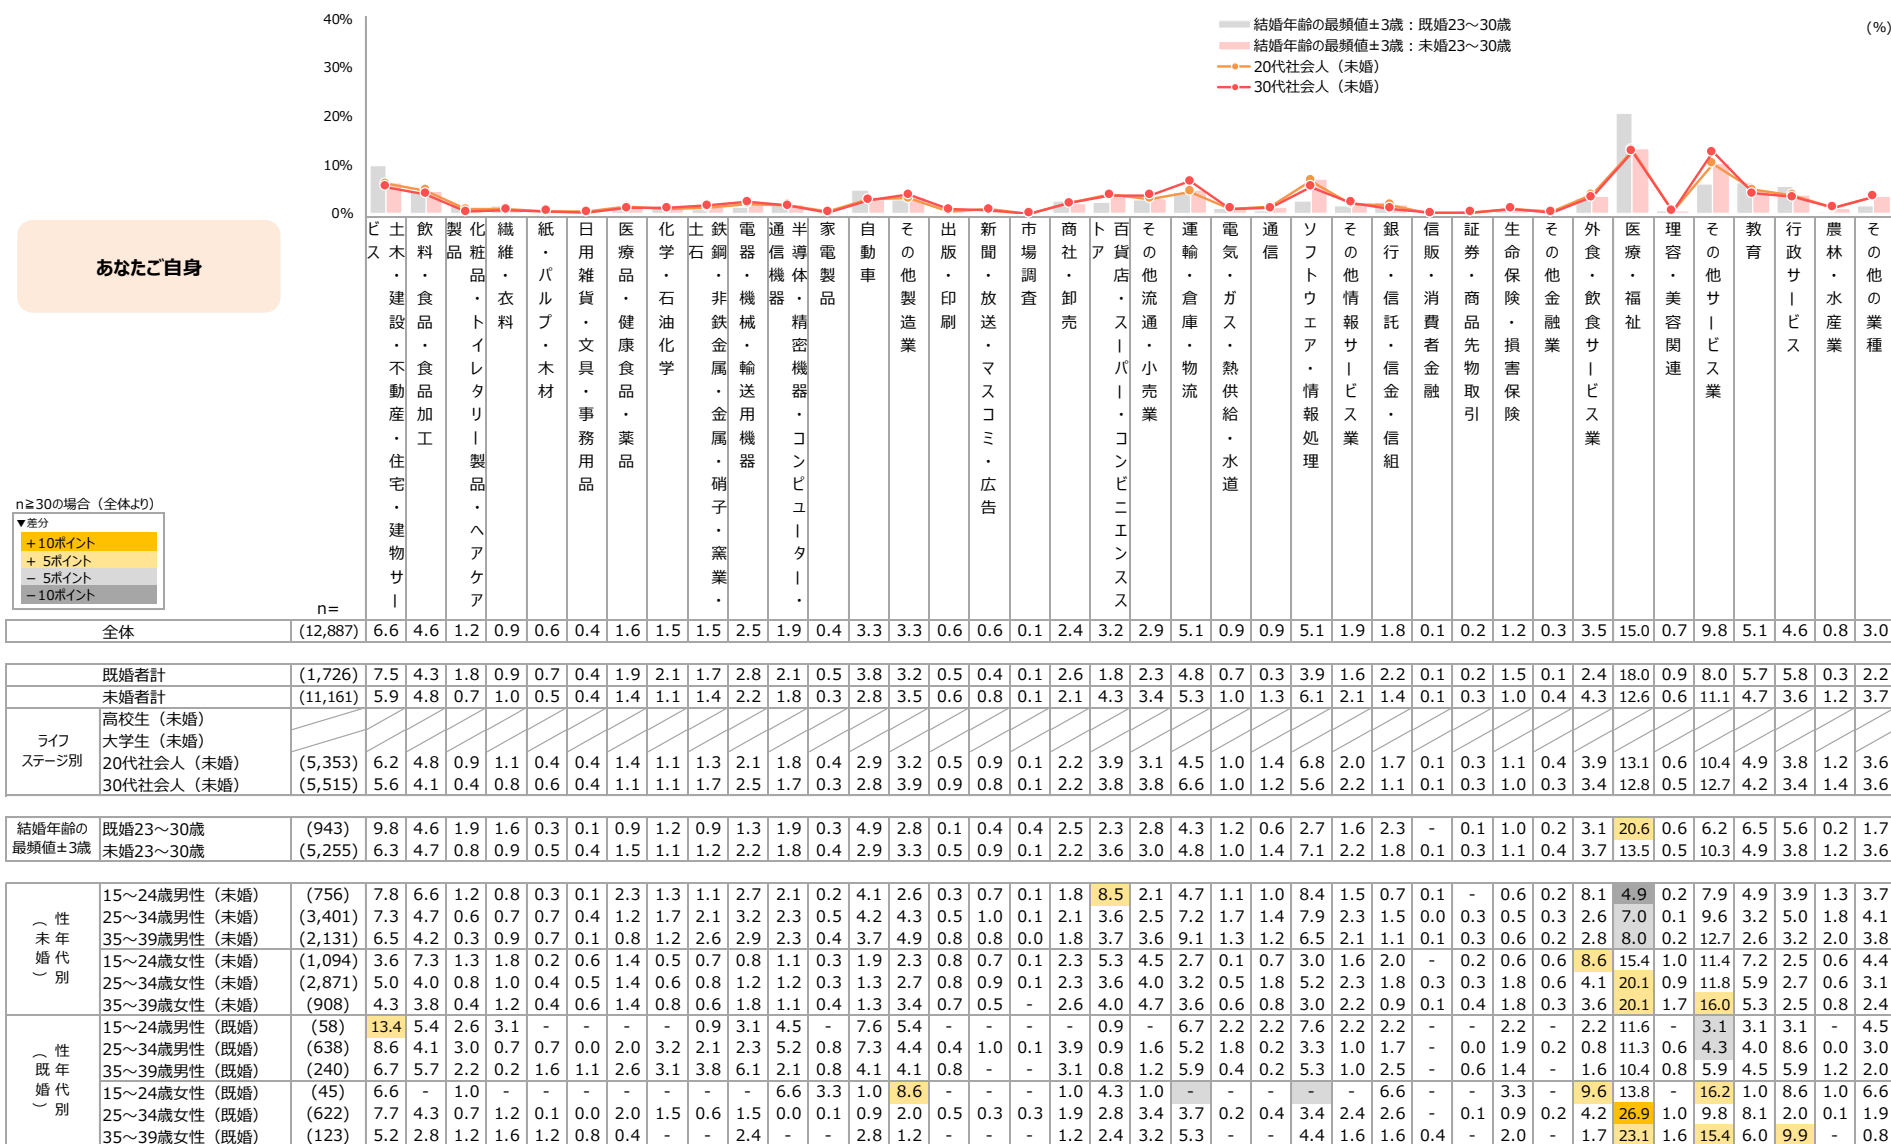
40%
30%
20%
10%
0%

結婚年齢の最頻値±3歳：既婚23～30歳
結婚年齢の最頻値±3歳：未婚23～30歳
20代社会人（未婚）
30代社会人（未婚）
(%)

あなたご自身

n≧30の場合（全体より）
▼差分
＋10ポイント
＋ 5ポイント
－ 5ポイント
－10ポイント

n=

| | | n= | 土木・建設・不動産・住宅・建物サービス | 飲料・食品・食品加工 | 製品 化粧品・トイレタリー製品・ヘアケア | 繊維・衣料 | 紙・パルプ・木材 | 日用雑貨・文具・事務用品 | 医療品・健康食品・薬品 | 化学・石油化学 | 土石 鉄鋼・非鉄金属・金属・硝子・窯業・ | 電器・機械・輸送用機器 | 通信機器 半導体・精密機器・コンピューター・ | 家電製品 | 自動車 | その他製造業 | 出版・印刷 | 新聞・放送・マスコミ・広告 | 市場調査 | 商社・卸売 | トア 百貨店・スーパー・コンビニエンス | その他流通・小売業 | 運輸・倉庫・物流 | 電気・ガス・熱供給・水道 | 通信 | ソフトウェア・情報処理 | その他情報サービス業 | 銀行・信託・信金・信組 | 信販・消費者金融 | 証券・商品先物取引 | 生命保険・損害保険 | その他金融業 | 外食・飲食サービス業 | 医療・福祉 | 理容・美容関連 | その他サービス業 | 教育 | 行政サービス | 農林・水産業 | その他の業種 |
|---|---|---|---|---|---|---|---|---|---|---|---|---|---|---|---|---|---|---|---|---|---|---|---|---|---|---|---|---|---|---|---|---|---|---|---|---|---|---|---|---|
| 全体 | | (12,887) | 6.6 | 4.6 | 1.2 | 0.9 | 0.6 | 0.4 | 1.6 | 1.5 | 1.5 | 2.5 | 1.9 | 0.4 | 3.3 | 3.3 | 0.6 | 0.6 | 0.1 | 2.4 | 3.2 | 2.9 | 5.1 | 0.9 | 0.9 | 5.1 | 1.9 | 1.8 | 0.1 | 0.2 | 1.2 | 0.3 | 3.5 | 15.0 | 0.7 | 9.8 | 5.1 | 4.6 | 0.8 | 3.0 |
| | 既婚者計 | (1,726) | 7.5 | 4.3 | 1.8 | 0.9 | 0.7 | 0.4 | 1.9 | 2.1 | 1.7 | 2.8 | 2.1 | 0.5 | 3.8 | 3.2 | 0.5 | 0.4 | 0.1 | 2.6 | 1.8 | 2.3 | 4.8 | 0.7 | 0.3 | 3.9 | 1.6 | 2.2 | 0.1 | 0.2 | 1.5 | 0.1 | 2.4 | 18.0 | 0.9 | 8.0 | 5.7 | 5.8 | 0.3 | 2.2 |
| | 未婚者計 | (11,161) | 5.9 | 4.8 | 0.7 | 1.0 | 0.5 | 0.4 | 1.4 | 1.1 | 1.4 | 2.2 | 1.8 | 0.3 | 2.8 | 3.5 | 0.6 | 0.8 | 0.1 | 2.1 | 4.3 | 3.4 | 5.3 | 1.0 | 1.3 | 6.1 | 2.1 | 1.4 | 0.1 | 0.3 | 1.0 | 0.4 | 4.3 | 12.6 | 0.6 | 11.1 | 4.7 | 3.6 | 1.2 | 3.7 |
| ライフステージ別 | 高校生（未婚） | | | | | | | | | | | | | | | | | | | | | | | | | | | | | | | | | | | | | | | |
| | 大学生（未婚） | | | | | | | | | | | | | | | | | | | | | | | | | | | | | | | | | | | | | | | |
| | 20代社会人（未婚） | (5,353) | 6.2 | 4.8 | 0.9 | 1.1 | 0.4 | 0.4 | 1.4 | 1.1 | 1.3 | 2.1 | 1.8 | 0.4 | 2.9 | 3.2 | 0.5 | 0.9 | 0.1 | 2.2 | 3.9 | 3.1 | 4.5 | 1.0 | 1.4 | 6.8 | 2.0 | 1.7 | 0.1 | 0.3 | 1.1 | 0.4 | 3.9 | 13.1 | 0.6 | 10.4 | 4.9 | 3.8 | 1.2 | 3.6 |
| | 30代社会人（未婚） | (5,515) | 5.6 | 4.1 | 0.4 | 0.8 | 0.6 | 0.4 | 1.1 | 1.1 | 1.7 | 2.5 | 1.7 | 0.3 | 2.8 | 3.9 | 0.9 | 0.8 | 0.1 | 2.2 | 3.8 | 3.8 | 6.6 | 1.0 | 1.2 | 5.6 | 2.2 | 1.1 | 0.1 | 0.3 | 1.0 | 0.3 | 3.4 | 12.8 | 0.5 | 12.7 | 4.2 | 3.4 | 1.4 | 3.6 |
| 結婚年齢の最頻値±3歳 | 既婚23～30歳 | (943) | 9.8 | 4.6 | 1.9 | 1.6 | 0.3 | 0.1 | 0.9 | 1.2 | 0.9 | 1.3 | 1.9 | 0.3 | 4.9 | 2.8 | 0.1 | 0.4 | 0.4 | 2.5 | 2.3 | 2.8 | 4.3 | 1.2 | 0.6 | 2.7 | 1.6 | 2.3 | - | 0.1 | 1.0 | 0.2 | 3.1 | 20.6 | 0.6 | 6.2 | 6.5 | 5.6 | 0.2 | 1.7 |
| | 未婚23～30歳 | (5,255) | 6.3 | 4.7 | 0.8 | 0.9 | 0.5 | 0.4 | 1.5 | 1.1 | 1.2 | 2.2 | 1.8 | 0.4 | 2.9 | 3.3 | 0.5 | 0.9 | 0.1 | 2.2 | 3.6 | 3.0 | 4.8 | 1.0 | 1.4 | 7.1 | 2.2 | 1.8 | 0.1 | 0.3 | 1.1 | 0.4 | 3.7 | 13.5 | 0.5 | 10.3 | 4.9 | 3.8 | 1.2 | 3.6 |
| （未婚 性年代別） | 15～24歳男性（未婚） | (756) | 7.8 | 6.6 | 1.2 | 0.8 | 0.3 | 0.1 | 2.3 | 1.3 | 1.1 | 2.7 | 2.1 | 0.2 | 4.1 | 2.6 | 0.3 | 0.7 | 0.1 | 1.8 | 8.5 | 2.1 | 4.7 | 1.1 | 1.0 | 8.4 | 1.5 | 0.7 | 0.1 | - | 0.6 | 0.2 | 8.1 | 4.9 | 0.2 | 7.9 | 4.9 | 3.9 | 1.3 | 3.7 |
| | 25～34歳男性（未婚） | (3,401) | 7.3 | 4.7 | 0.6 | 0.7 | 0.7 | 0.4 | 1.2 | 1.7 | 2.1 | 3.2 | 2.3 | 0.5 | 4.2 | 4.3 | 0.5 | 1.0 | 0.1 | 2.1 | 3.6 | 2.5 | 7.2 | 1.7 | 1.4 | 7.9 | 2.3 | 1.5 | 0.0 | 0.3 | 0.5 | 0.3 | 2.6 | 7.0 | 0.1 | 9.6 | 3.2 | 5.0 | 1.8 | 4.1 |
| | 35～39歳男性（未婚） | (2,131) | 6.5 | 4.2 | 0.3 | 0.9 | 0.7 | 0.1 | 0.8 | 1.2 | 2.6 | 2.9 | 2.3 | 0.4 | 3.7 | 4.9 | 0.8 | 0.8 | 0.0 | 1.8 | 3.7 | 3.6 | 9.1 | 1.3 | 1.2 | 6.5 | 2.1 | 1.1 | 0.1 | 0.3 | 0.6 | 0.2 | 2.8 | 8.0 | 0.2 | 12.7 | 2.6 | 3.2 | 2.0 | 3.8 |
| | 15～24歳女性（未婚） | (1,094) | 3.6 | 7.3 | 1.3 | 1.8 | 0.2 | 0.6 | 1.4 | 0.5 | 0.7 | 0.8 | 1.1 | 0.3 | 1.9 | 2.3 | 0.8 | 0.7 | 0.1 | 2.3 | 5.3 | 4.5 | 2.7 | 0.1 | 0.7 | 3.0 | 1.6 | 2.0 | - | 0.2 | 0.6 | 0.6 | 8.6 | 15.4 | 1.0 | 11.4 | 7.2 | 2.5 | 0.6 | 4.4 |
| | 25～34歳女性（未婚） | (2,871) | 5.0 | 4.0 | 0.8 | 1.0 | 0.4 | 0.5 | 1.4 | 0.6 | 0.8 | 1.2 | 1.2 | 0.3 | 1.3 | 2.7 | 0.8 | 0.9 | 0.1 | 2.3 | 3.6 | 4.0 | 3.2 | 0.5 | 1.8 | 5.2 | 2.3 | 1.8 | 0.3 | 0.3 | 1.8 | 0.6 | 4.1 | 20.1 | 0.9 | 11.8 | 5.9 | 2.7 | 0.6 | 3.1 |
| | 35～39歳女性（未婚） | (908) | 4.3 | 3.8 | 0.4 | 1.2 | 0.4 | 0.6 | 1.4 | 0.8 | 0.6 | 1.8 | 1.1 | 0.4 | 1.3 | 3.4 | 0.7 | 0.5 | - | 2.6 | 4.0 | 4.7 | 3.6 | 0.6 | 0.8 | 3.0 | 2.2 | 0.9 | 0.1 | 0.4 | 1.8 | 0.3 | 3.6 | 20.1 | 1.7 | 16.0 | 5.3 | 2.5 | 0.8 | 2.4 |
| （既婚 性年代別） | 15～24歳男性（既婚） | (58) | 13.4 | 5.4 | 2.6 | 3.1 | - | - | - | - | 0.9 | 3.1 | 4.5 | - | 7.6 | 5.4 | - | - | - | - | 0.9 | - | 6.7 | 2.2 | 2.2 | 7.6 | 2.2 | 2.2 | - | - | 2.2 | - | 2.2 | 11.6 | - | 3.1 | 3.1 | 3.1 | - | 4.5 |
| | 25～34歳男性（既婚） | (638) | 8.6 | 4.1 | 3.0 | 0.7 | 0.7 | 0.0 | 2.0 | 3.2 | 2.1 | 2.3 | 5.2 | 0.8 | 7.3 | 4.4 | 0.4 | 1.0 | 0.1 | 3.9 | 0.9 | 1.6 | 5.2 | 1.8 | 0.2 | 3.3 | 1.0 | 1.7 | - | 0.0 | 1.9 | 0.2 | 0.8 | 11.3 | 0.6 | 4.3 | 4.0 | 8.6 | 0.0 | 3.0 |
| | 35～39歳男性（既婚） | (240) | 6.7 | 5.7 | 2.2 | 0.2 | 1.6 | 1.1 | 2.6 | 3.1 | 3.8 | 6.1 | 2.1 | 0.8 | 4.1 | 4.1 | 0.8 | - | - | 3.1 | 0.8 | 1.2 | 5.9 | 0.4 | 0.2 | 5.3 | 1.0 | 2.5 | - | 0.6 | 1.4 | - | 1.6 | 10.4 | 0.8 | 5.9 | 4.5 | 5.9 | 1.2 | 2.0 |
| | 15～24歳女性（既婚） | (45) | 6.6 | - | 1.0 | - | - | - | - | - | - | - | 6.6 | 3.3 | 1.0 | 8.6 | - | - | - | 1.0 | 4.3 | 1.0 | - | - | - | - | - | 6.6 | - | - | 3.3 | - | 9.6 | 13.8 | - | 16.2 | 1.0 | 8.6 | 1.0 | 6.6 |
| | 25～34歳女性（既婚） | (622) | 7.7 | 4.3 | 0.7 | 1.2 | 0.1 | 0.0 | 2.0 | 1.5 | 0.6 | 1.5 | 0.0 | 0.1 | 0.9 | 2.0 | 0.5 | 0.3 | 0.3 | 1.9 | 2.8 | 3.4 | 3.7 | 0.2 | 0.4 | 3.4 | 2.4 | 2.6 | - | 0.1 | 0.9 | 0.2 | 4.2 | 26.9 | 1.0 | 9.8 | 8.1 | 2.0 | 0.1 | 1.9 |
| | 35～39歳女性（既婚） | (123) | 5.2 | 2.8 | 1.2 | 1.6 | 1.2 | 0.8 | 0.4 | - | - | 2.4 | - | - | 2.8 | 1.2 | - | - | - | 1.2 | 2.4 | 3.2 | 5.3 | - | - | 4.4 | 1.6 | 1.6 | 0.4 | - | 2.0 | - | 1.7 | 23.1 | 1.6 | 15.4 | 6.0 | 9.9 | - | 0.8 |